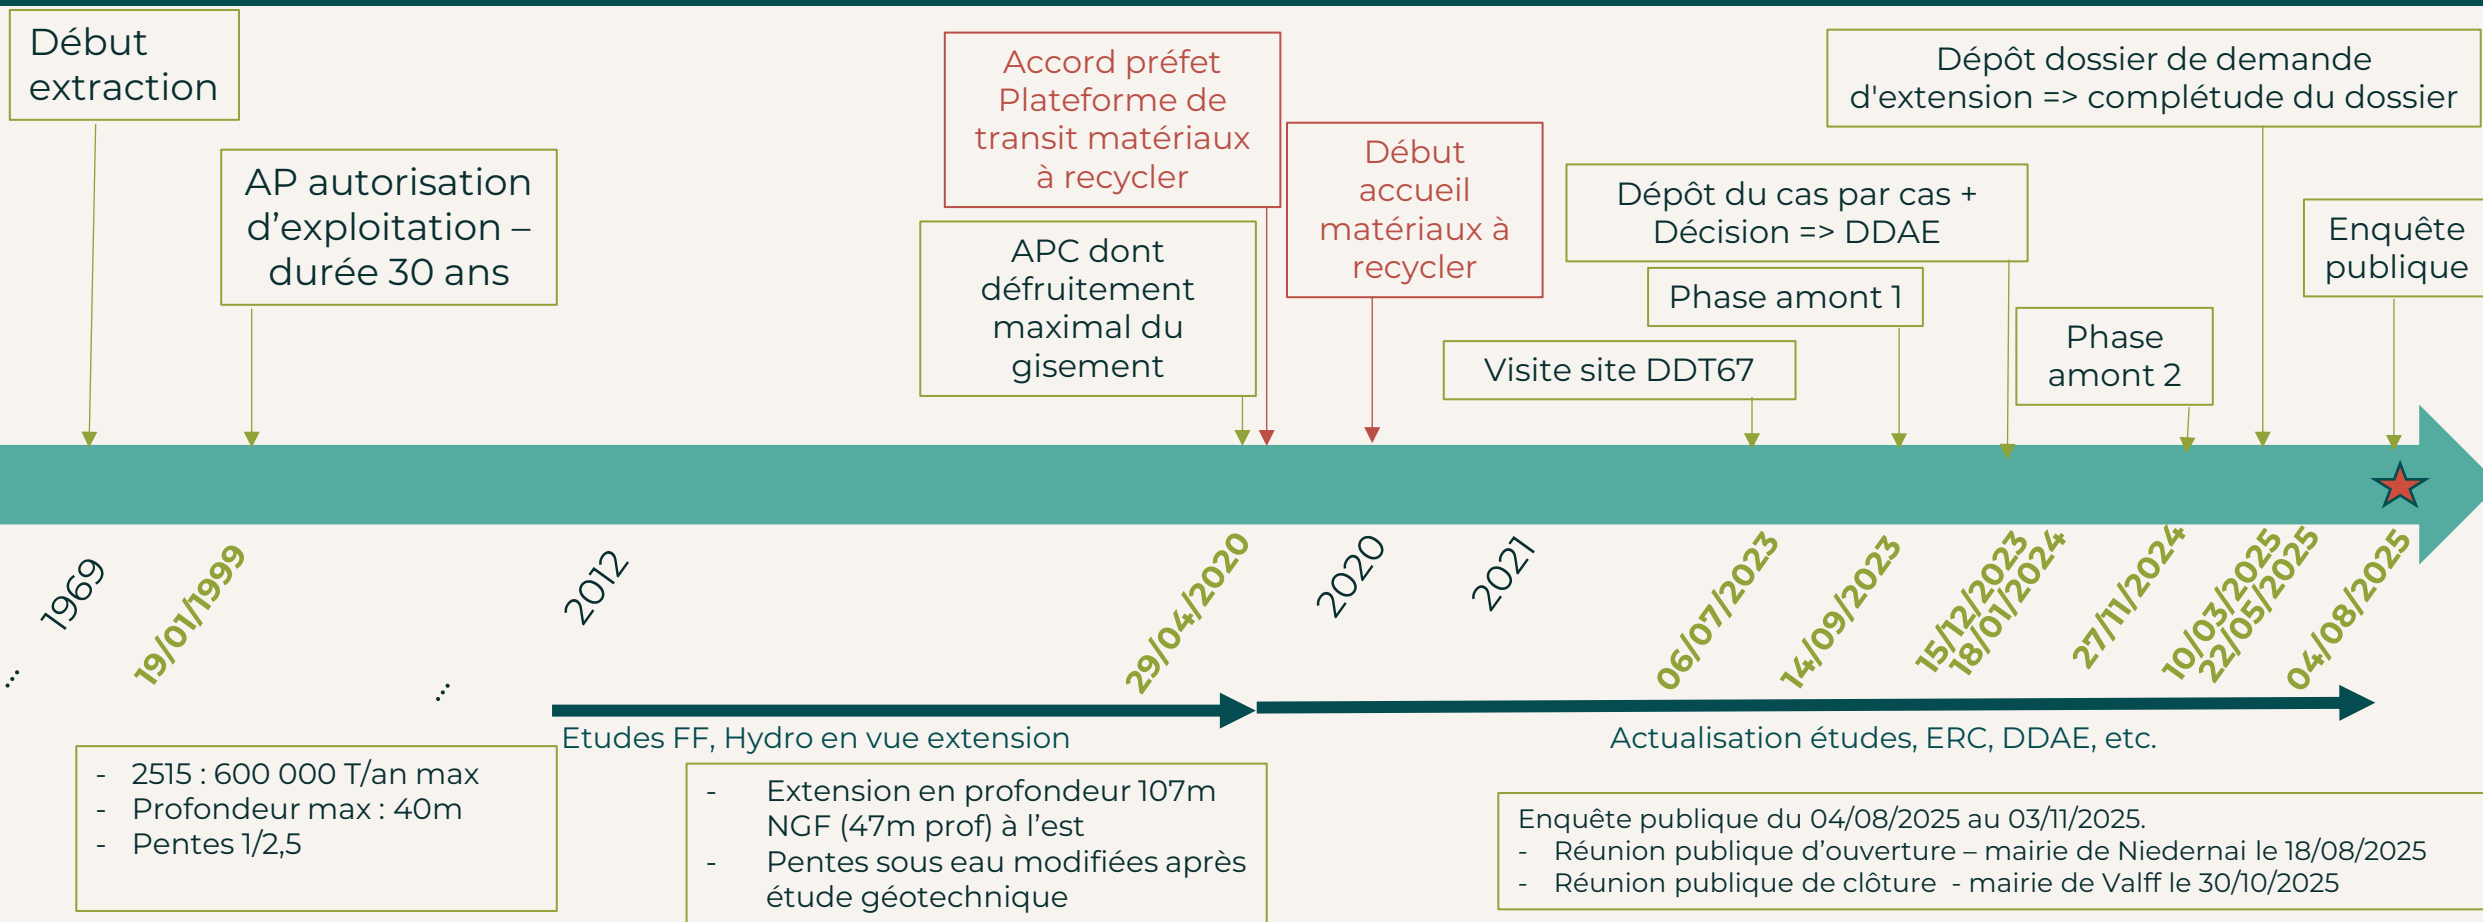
Début extraction

AP autorisation d'exploitation – durée 30 ans

Accord préfet Plateforme de transit matériaux à recycler

APC dont défruitement maximal du gisement

Début accueil matériaux à recycler

Dépôt dossier de demande d'extension => complétude du dossier

Dépôt du cas par cas + Décision => DDAE

Phase amont 1

Visite site DDT67

Phase amont 2

Enquête publique

1969

19/01/1999

2012

29/04/2020

2020

2021

06/07/2023

14/09/2023

15/12/2023

18/01/2024

27/11/2024

10/03/2025

22/05/2025

04/08/2025

…

…

Etudes FF, Hydro en vue extension

Actualisation études, ERC, DDAE, etc.

- 2515 : 600 000 T/an max
- Profondeur max : 40m
- Pentes 1/2,5

- Extension en profondeur 107m NGF (47m prof) à l'est
- Pentes sous eau modifiées après étude géotechnique

Enquête publique du 04/08/2025 au 03/11/2025.
- Réunion publique d'ouverture – mairie de Niedernai le 18/08/2025
- Réunion publique de clôture - mairie de Valff le 30/10/2025